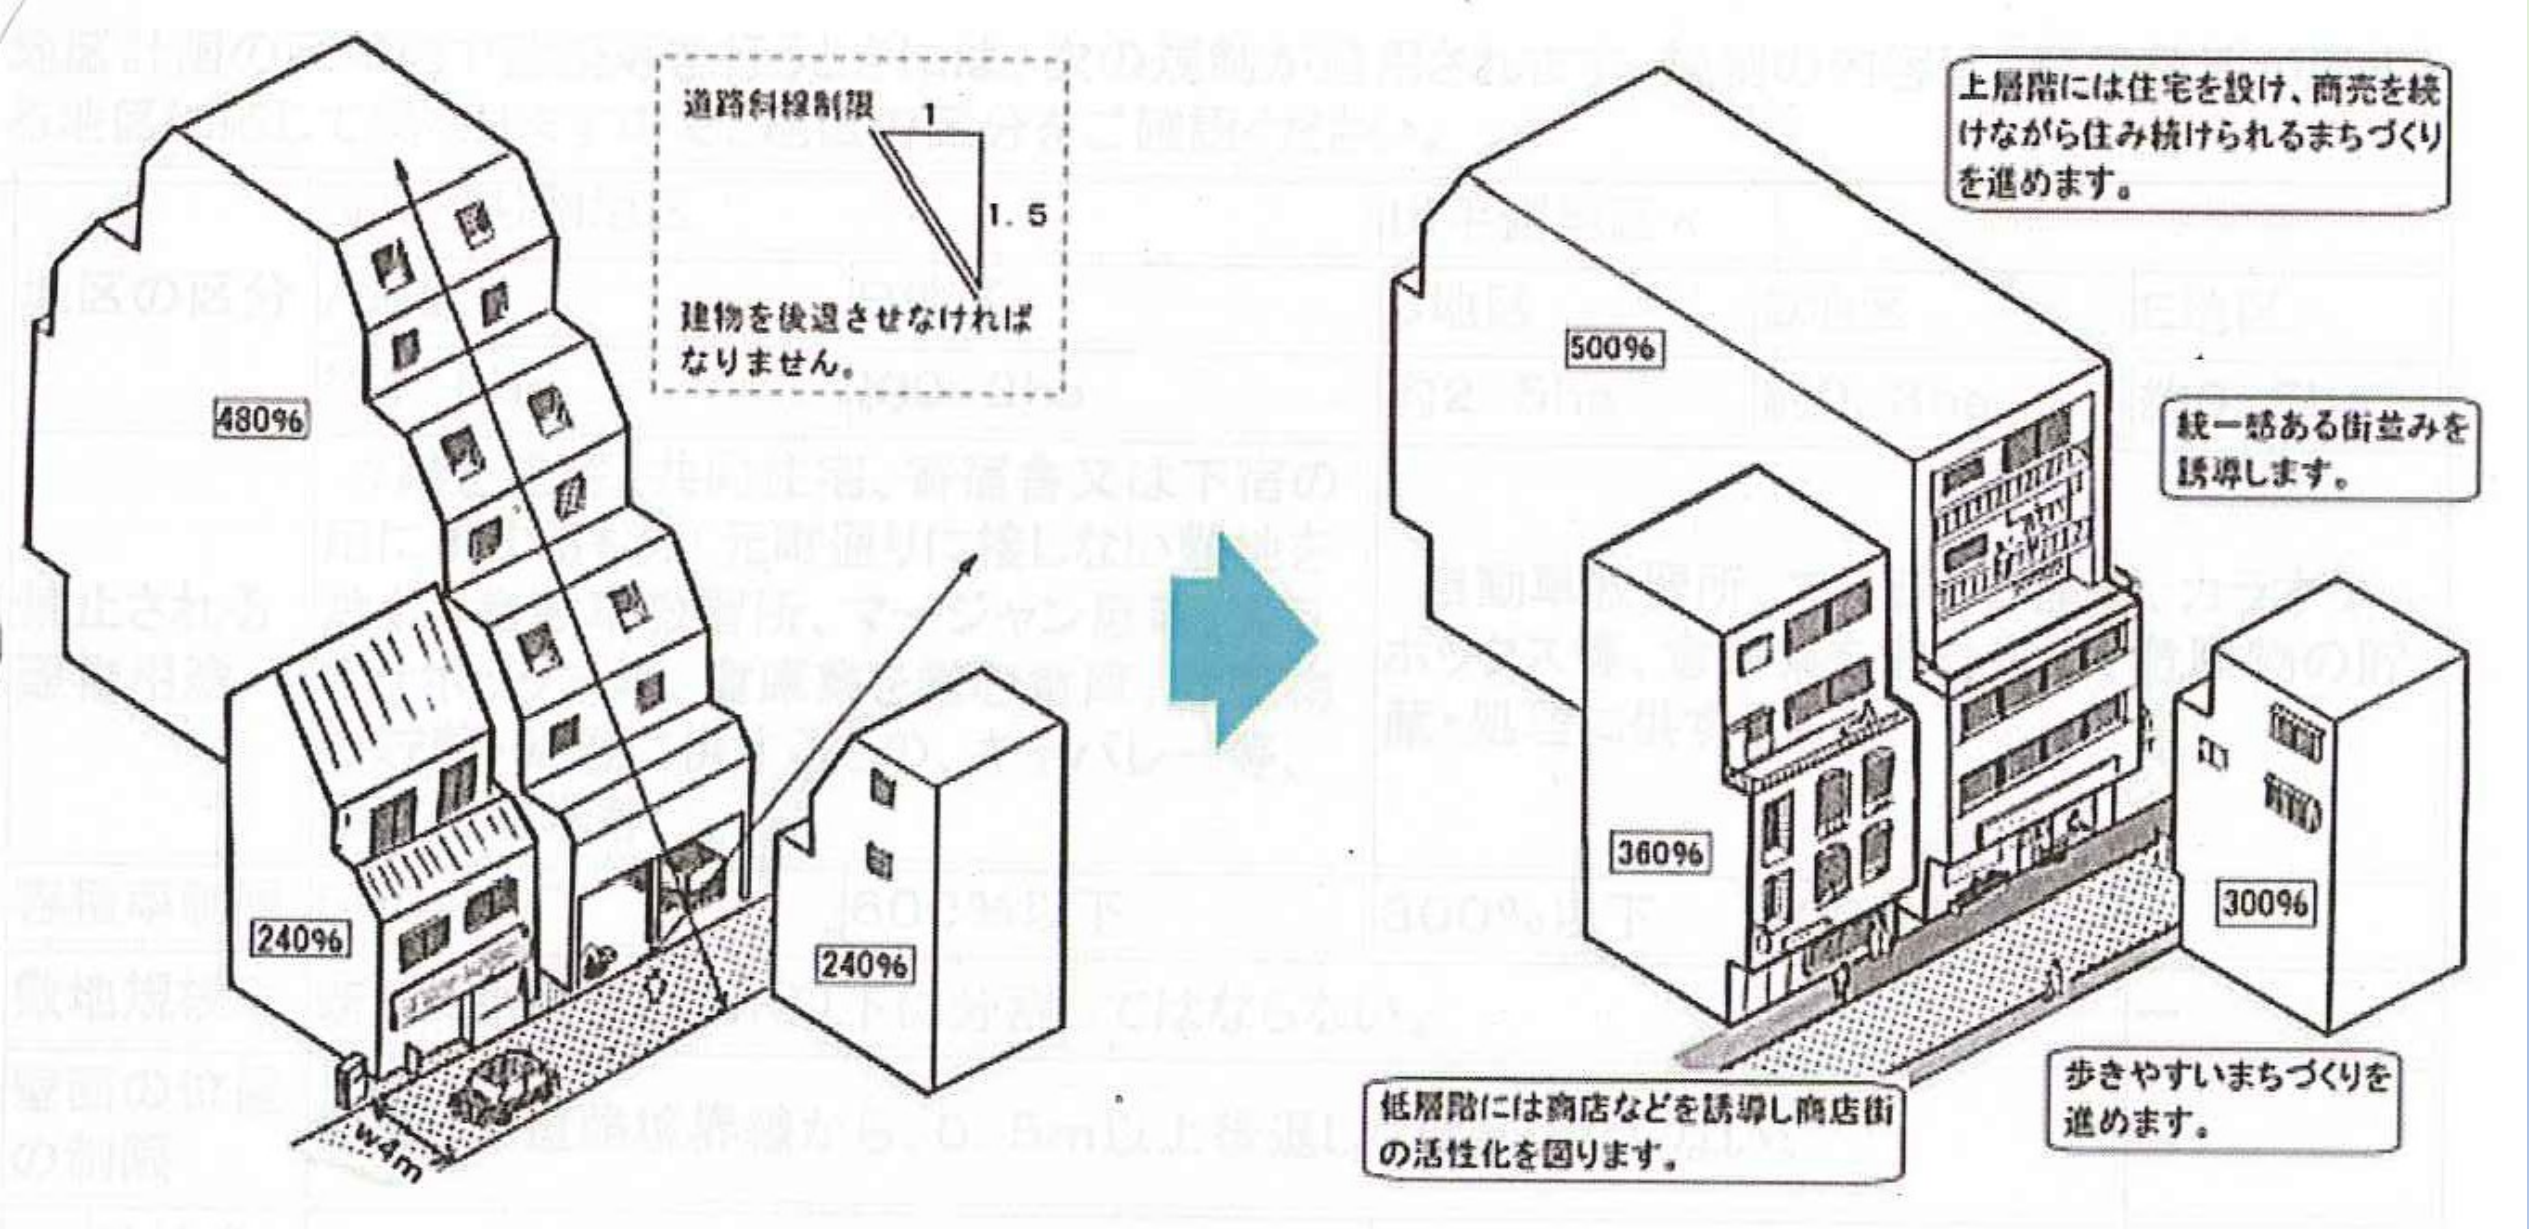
道路斜線制限

1

1.5

建物を後退させなければなりません。

480%

240%

240%

w4m

上層階には住宅を設け、商売を続けながら住み続けられるまちづくりを進めます。

500%

統一感ある街並みを誘導します。

360%

300%

歩きやすいまちづくりを進めます。

低層階には商店などを誘導し商店街の活性化を図ります。